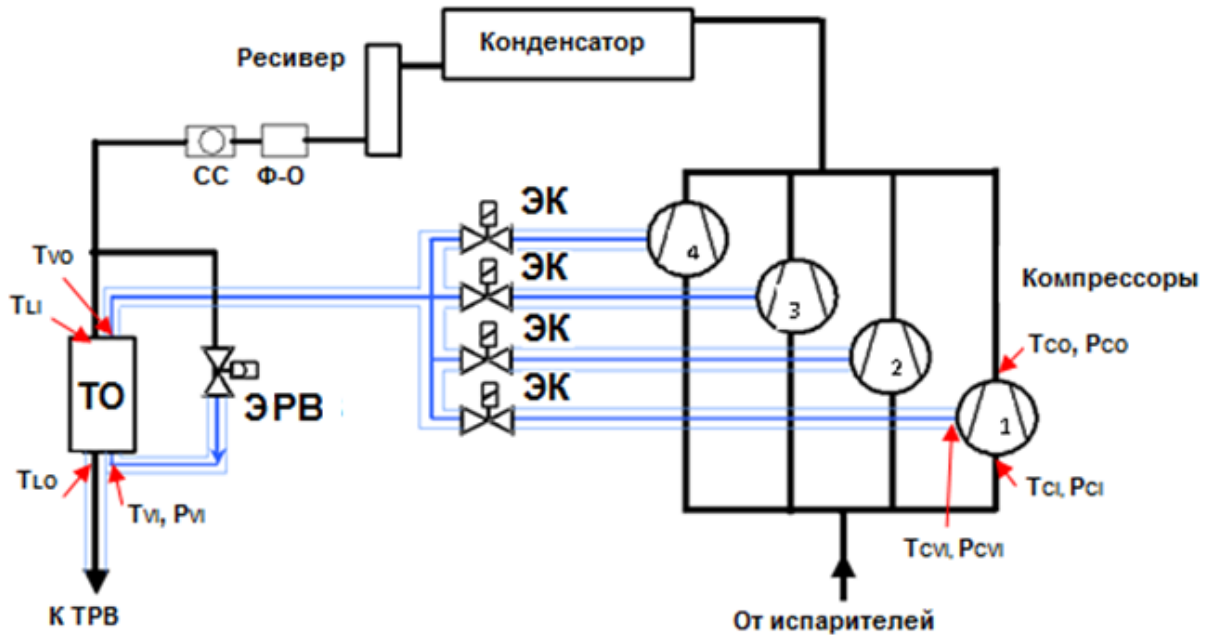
Конденсатор

Ресивер

СС

Ф-О

ЭК

ЭК

ЭК

ЭК

Компрессоры

$T_{VO}$

$T_{LI}$

ТО

ЭРВ

4

3

2

1

$T_{CO}$, $P_{CO}$

$T_{LO}$

$T_{VI}$, $P_{VI}$

$T_{CI}$, $P_{CI}$

$T_{CVI}$, $P_{CVI}$

К ТРВ

От испарителей